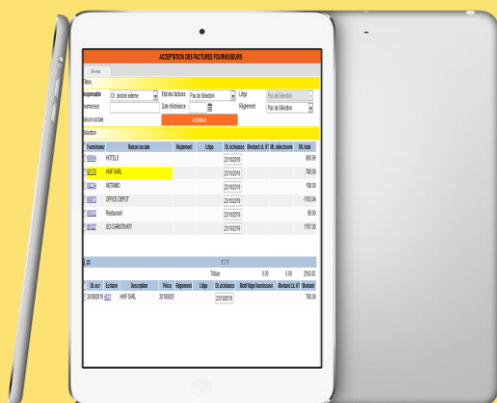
ACCEPTATION DES FACTURES FOURNISSEURS

Filtres

Responsable | Ct. destiné externe | Etat des factures | Pas de Sélection | Litige | Pas de Sélection
Fournisseur | | Date d'échéance | | Règlement | Pas de Sélection
Raison sociale | | Actualiser

Sélection

| Fournisseur | Raison sociale | Règlement | Litige | Dt. échéance | Montant Lit. HT | Mt. sélectionné | Mt. total |
|---|---|---|---|---|---|---|---|
| | HOTELS | | | 22/10/2019 | | | 899,78 |
| | HMF SARL | | | 22/10/2019 | | | 788,00 |
| | NETIMMO | | | 22/10/2019 | | | 198,00 |
| | OFFICE DEPOT | | | 22/10/2019 | | | -1163,34 |
| | Restaurant | | | 22/10/2019 | | | 68,00 |
| | SCI CHRISTIANITY | | | 22/10/2019 | | | 1767,00 |

1 / 1

Totaux | 0.00 | 0.00 | 2562.82

| Dt. ecr | Ecriture | Description | Pièce | Règlement | Litige | Dt. échéance | Motif litige fournisseur | Montant Lit. HT | Montant |
|---|---|---|---|---|---|---|---|---|---|
| 20190619 | 421 | HMF SARL | 20190605 | | | 22/10/2019 | | | 788,00 |